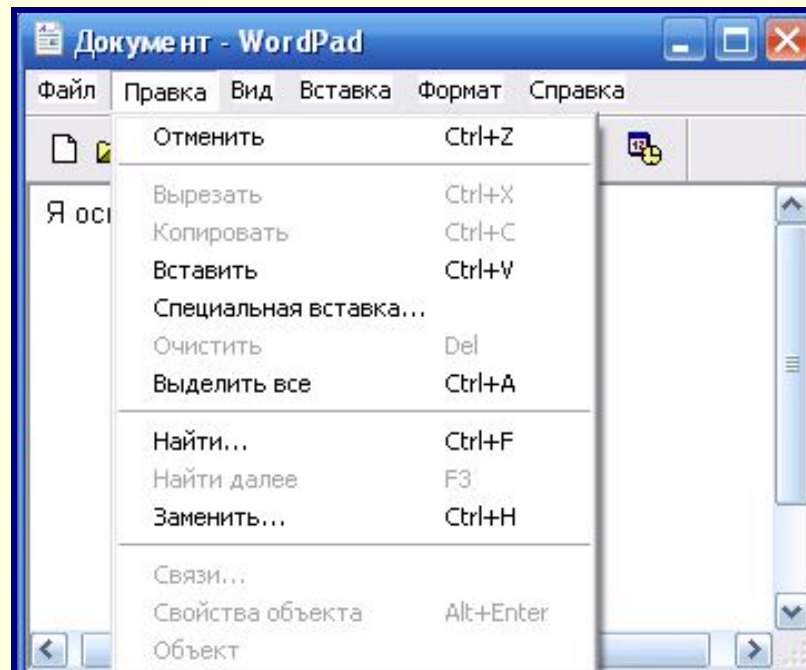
Документ - WordPad

Файл Правка Вид Вставка Формат Справка

Я осі

Отменить Ctrl+Z

Вырезать Ctrl+X
Копировать Ctrl+C
Вставить Ctrl+V
Специальная вставка...
Очистить Del
Выделить все Ctrl+A

Найти... Ctrl+F
Найти далее F3
Заменить... Ctrl+H

Связи...
Свойства объекта Alt+Enter
Объект